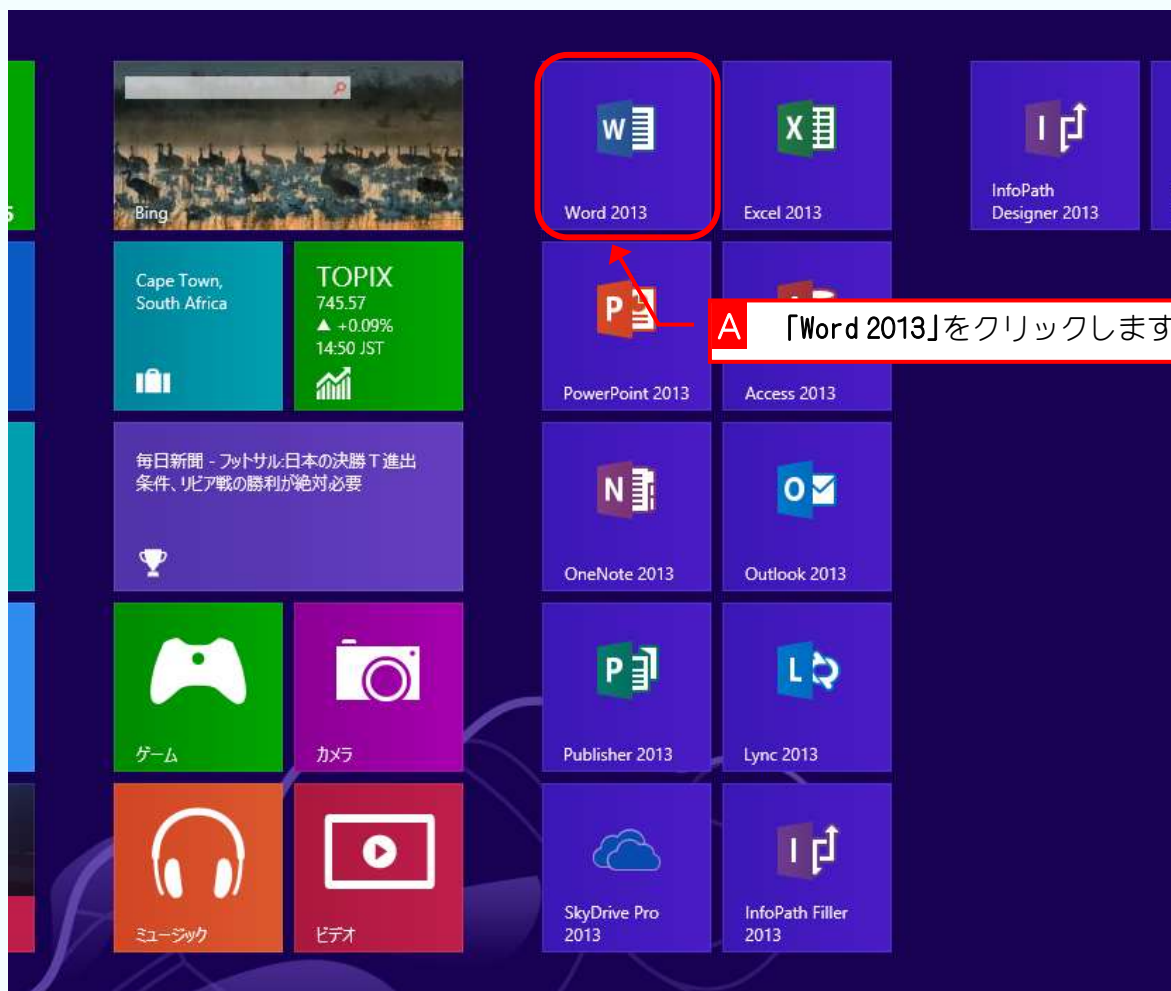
Bing

Cape Town, South Africa

TOPIX
745.57
▲ +0.09%
14:50 JST

毎日新聞 - フットサル:日本の決勝T進出条件、リビア戦の勝利が絶対必要

ゲーム

カメラ

ミュージック

ビデオ

Word 2013

Excel 2013

A 「Word 2013」をクリックします

PowerPoint 2013

Access 2013

OneNote 2013

Outlook 2013

Publisher 2013

Lync 2013

SkyDrive Pro 2013

InfoPath Filler 2013

InfoPath Designer 2013